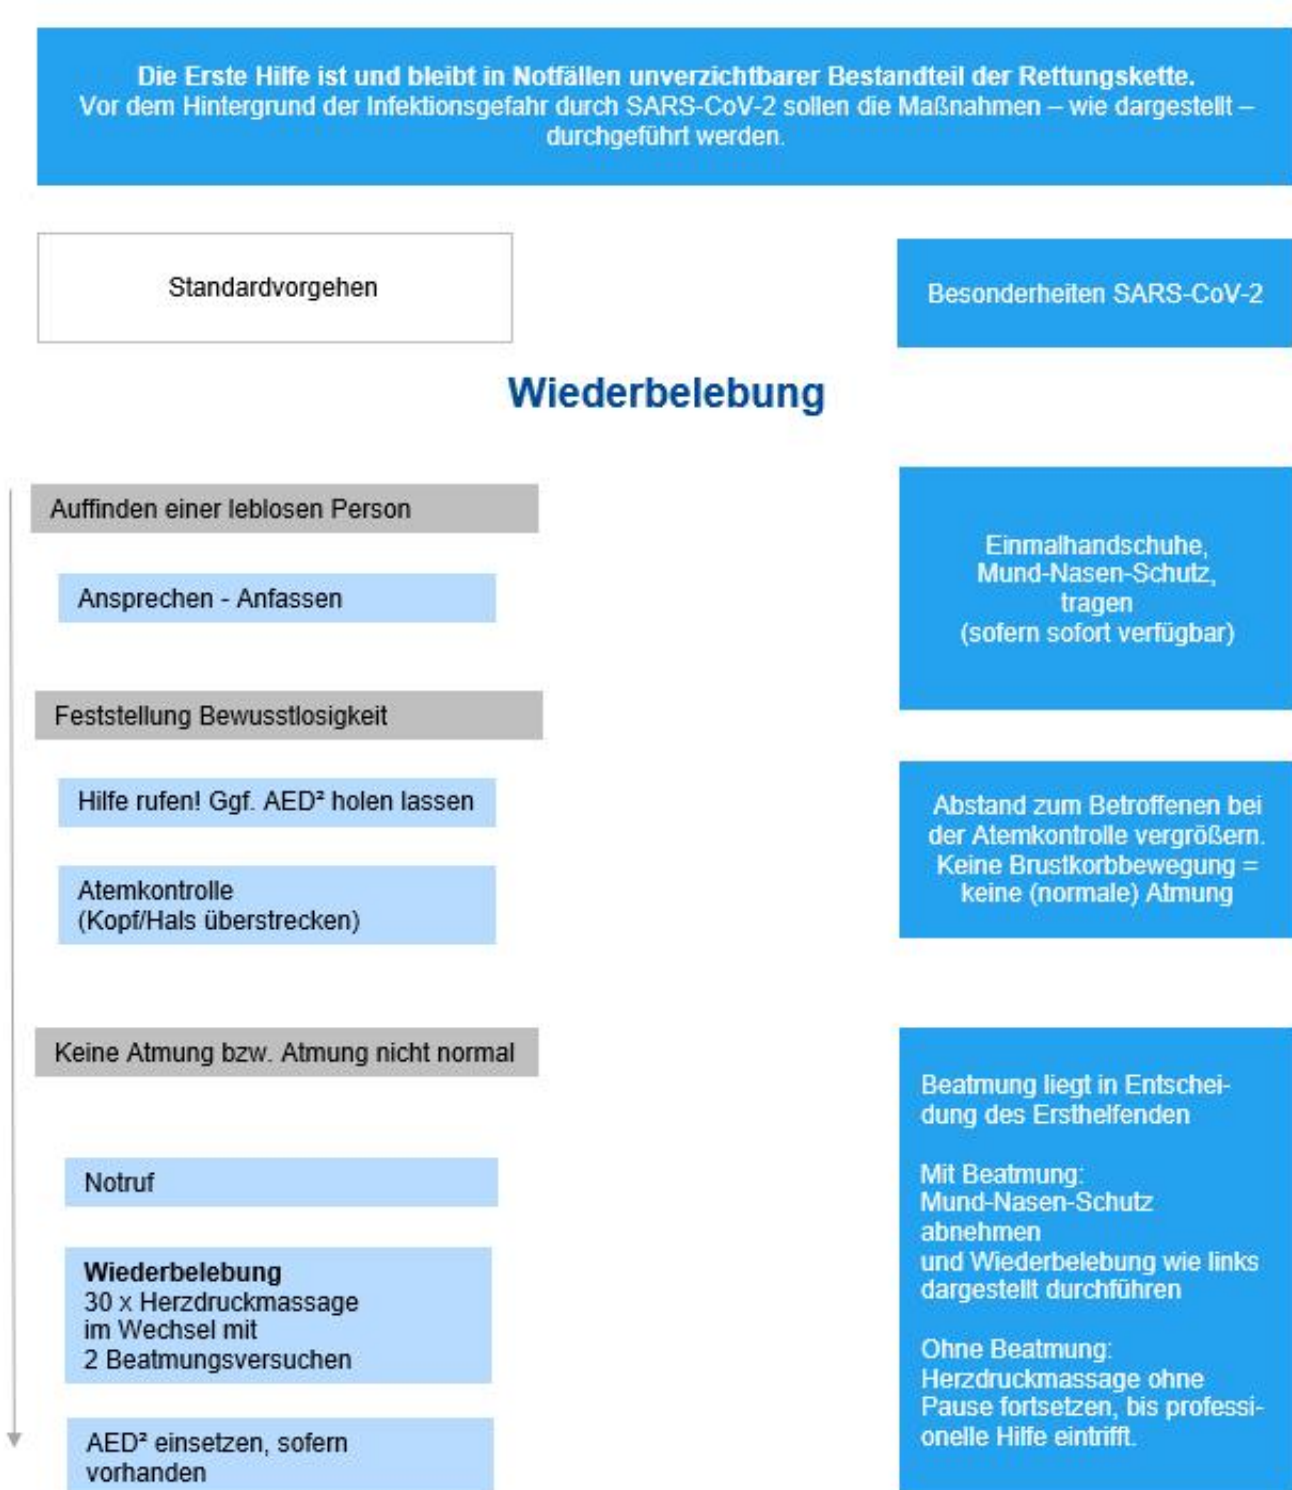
Die Erste Hilfe ist und bleibt in Notfällen unverzichtbarer Bestandteil der Rettungskette.
Vor dem Hintergrund der Infektionsgefahr durch SARS-CoV-2 sollen die Maßnahmen – wie dargestellt – durchgeführt werden.

Standardvorgehen

Besonderheiten SARS-CoV-2

Wiederbelebung

Auffinden einer leblosen Person

Ansprechen - Anfassen

Einmalhandschuhe, Mund-Nasen-Schutz, tragen (sofern sofort verfügbar)

Feststellung Bewusstlosigkeit

Hilfe rufen! Ggf. AED² holen lassen

Atemkontrolle (Kopf/Hals überstrecken)

Abstand zum Betroffenen bei der Atemkontrolle vergrößern. Keine Brustkorbbewegung = keine (normale) Atmung

Keine Atmung bzw. Atmung nicht normal

Notruf

**Wiederbelebung**
30 x Herzdruckmassage im Wechsel mit 2 Beatmungsversuchen

AED² einsetzen, sofern vorhanden

Beatmung liegt in Entscheidung des Ersthelfenden

Mit Beatmung: Mund-Nasen-Schutz abnehmen und Wiederbelebung wie links dargestellt durchführen

Ohne Beatmung: Herzdruckmassage ohne Pause fortsetzen, bis professionelle Hilfe eintrifft.